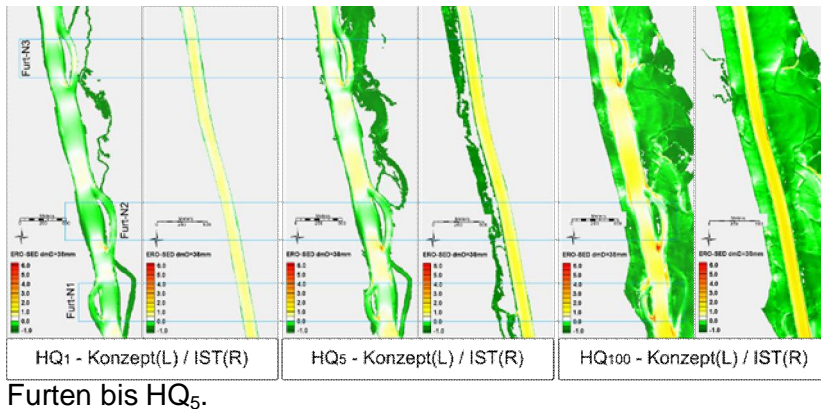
Furt-N3

Furt-N2

Furt-N1

ERO-SED dmD=38mm
6.0
5.0
4.0
3.0
2.0
1.0
0.0
-1.0

ERO-SED dmD=38mm
6.0
5.0
4.0
3.0
2.0
1.0
0.0
-1.0

ERO-SED dmD=38mm
6.0
5.0
4.0
3.0
2.0
1.0
0.0
-1.0

ERO-SED dmD=38mm
6.0
5.0
4.0
3.0
2.0
1.0
0.0
-1.0

ERO-SED dmD=38mm
6.0
5.0
4.0
3.0
2.0
1.0
0.0
-1.0

ERO-SED dmD=38mm
6.0
5.0
4.0
3.0
2.0
1.0
0.0
-1.0

| HQ1 - Konzept(L) / IST(R) | HQ5 - Konzept(L) / IST(R) | HQ100 - Konzept(L) / IST(R) |
|---|---|---|

Furten bis $HQ_5$.